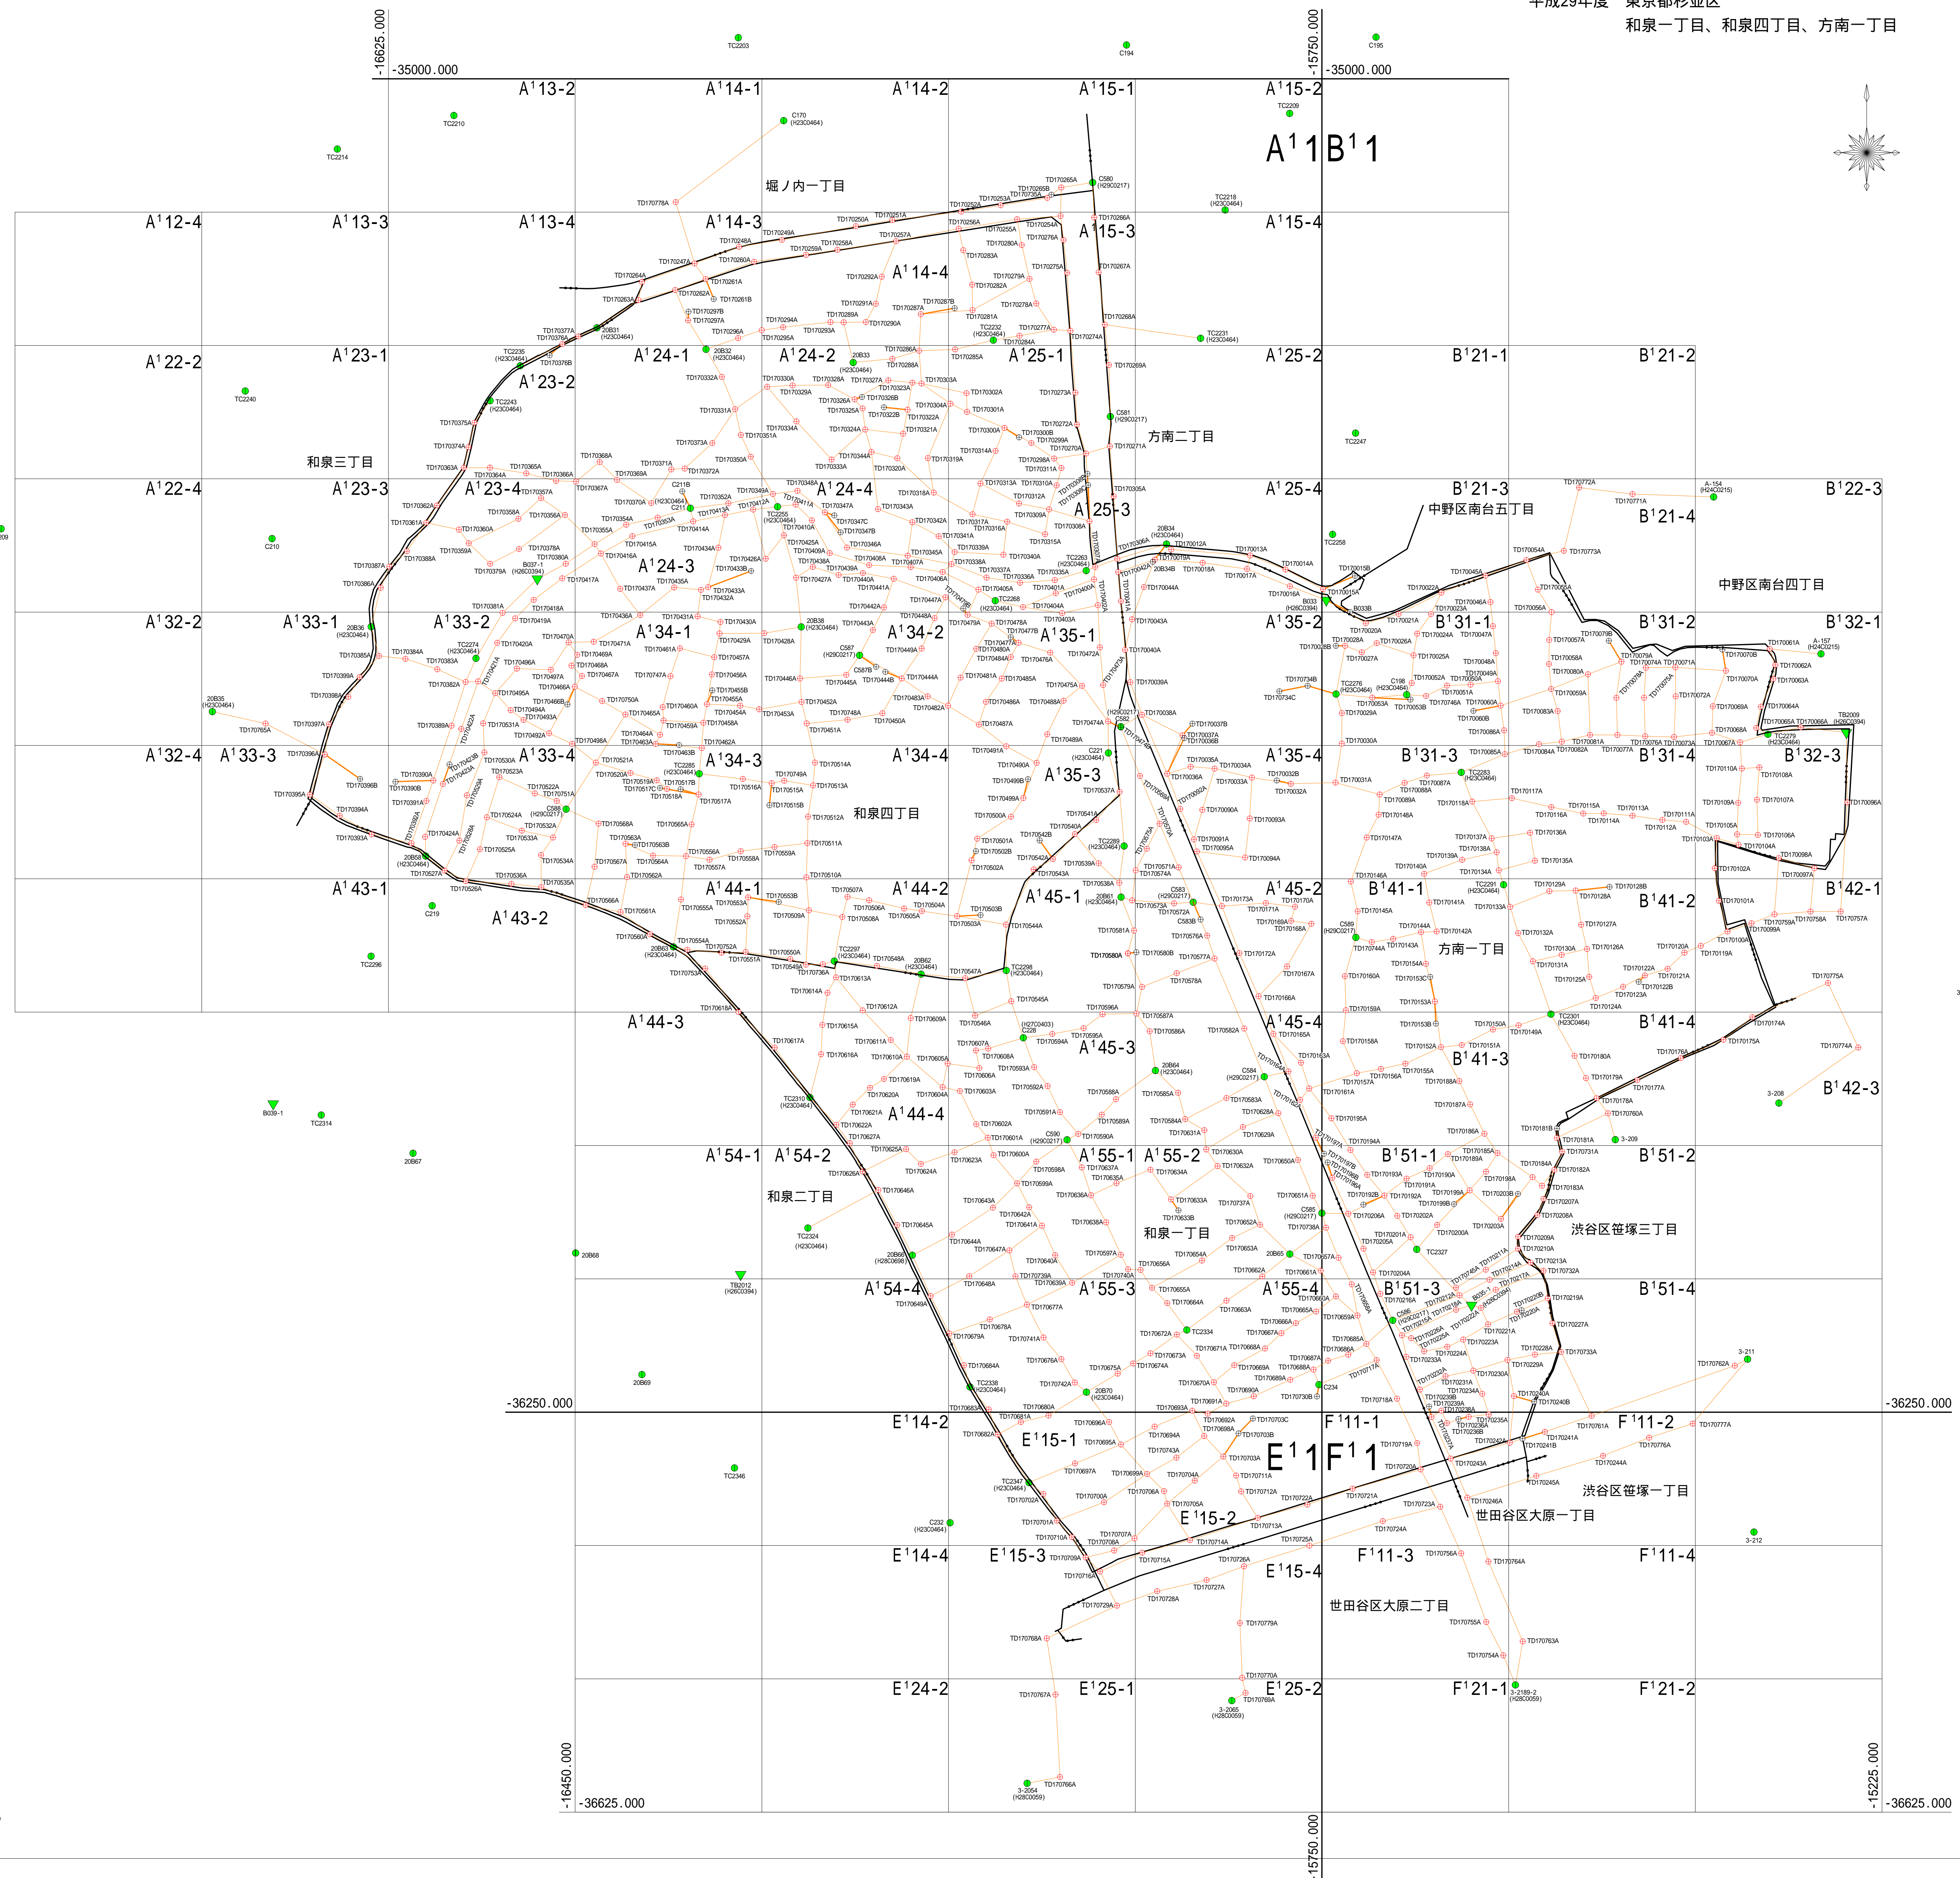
平成29年度　東京都杉並区
和泉一丁目、和泉四丁目、方南一丁目

-16625.000
-35000.000
-15750.000
-35000.000

A¹13-2　A¹14-1　A¹14-2　A¹15-1　A¹15-2
A¹1B¹1
A¹12-4　A¹13-3　A¹13-4　A¹14-3　A¹15-3　A¹15-4
A¹14-4
堀ノ内一丁目
A¹22-2　A¹23-1　A¹23-2　A¹24-1　A¹24-2　A¹25-1　A¹25-2　B¹21-1　B¹21-2
和泉三丁目
方南二丁目
A¹22-4　A¹23-3　A¹23-4　A¹24-4　A¹25-3　A¹25-4　B¹21-3　B¹21-4　B¹22-3
A¹24-3
中野区南台五丁目
中野区南台四丁目
A¹32-2　A¹33-1　A¹33-2　A¹34-1　A¹34-2　A¹35-1　A¹35-2　B¹31-1　B¹31-2　B¹32-1
A¹32-4　A¹33-3　A¹33-4　A¹34-3　A¹34-4　A¹35-3　A¹35-4　B¹31-3　B¹31-4　B¹32-3
和泉四丁目
A¹43-1　A¹43-2　A¹44-1　A¹44-2　A¹45-1　A¹45-2　B¹41-1　B¹41-2　B¹42-1
方南一丁目
A¹44-3　A¹44-4　A¹45-3　A¹45-4　B¹41-3　B¹41-4　B¹42-3
A¹54-1　A¹54-2　A¹55-1　A¹55-2　B¹51-1　B¹51-2
和泉二丁目
和泉一丁目
渋谷区笹塚三丁目
A¹54-4　A¹55-3　A¹55-4　B¹51-3　B¹51-4
-36250.000
-36250.000
E¹14-2　E¹15-1　F¹11-1　F¹11-2
E¹1F¹1
渋谷区笹塚一丁目
世田谷区大原一丁目
E¹15-2
E¹14-4　E¹15-3　E¹15-4　F¹11-3　F¹11-4
世田谷区大原二丁目
E¹24-2　E¹25-1　E¹25-2　F¹21-1　F¹21-2
-16450.000
-36625.000
-15750.000
-15225.000
-36625.000